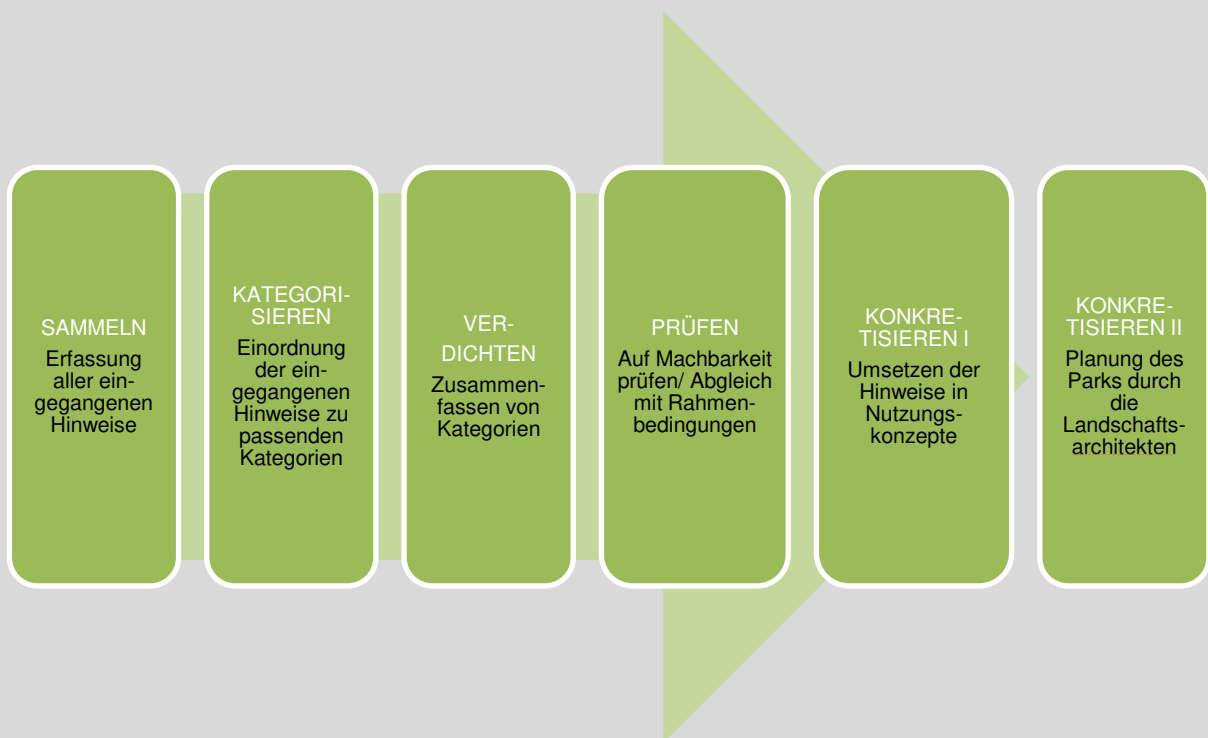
SAMMELN
Erfassung aller eingegangenen Hinweise

KATEGORISIEREN
Einordnung der eingegangenen Hinweise zu passenden Kategorien

VERDICHTEN
Zusammenfassen von Kategorien

PRÜFEN
Auf Machbarkeit prüfen/ Abgleich mit Rahmenbedingungen

KONKRETISIEREN I
Umsetzen der Hinweise in Nutzungskonzepte

KONKRETISIEREN II
Planung des Parks durch die Landschaftsarchitekten